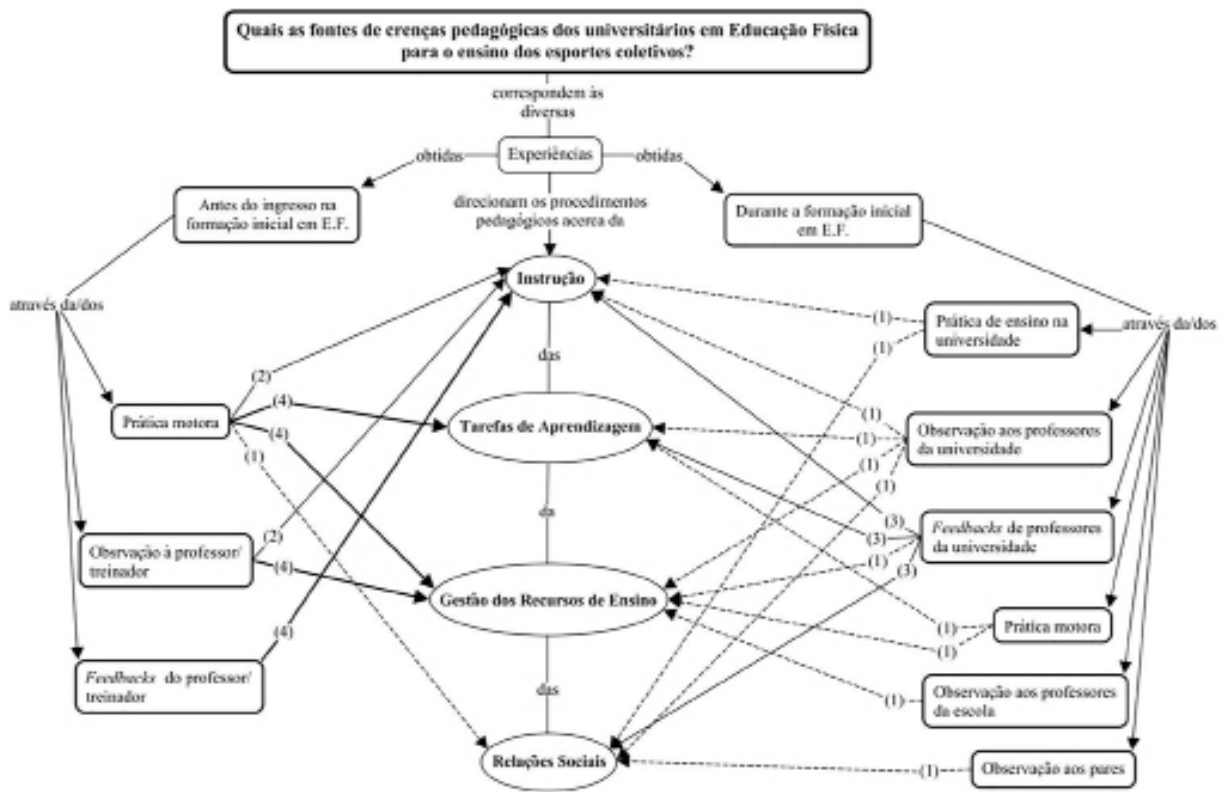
Quais as fontes de crenças pedagógicas dos universitários em Educação Física para o ensino dos esportes coletivos?

correspondem às diversas

Experiências

obtidas

obtidas

Antes do ingresso na formação inicial em E.F.

direcionam os procedimentos pedagógicos acerca da

Durante a formação inicial em E.F.

através da/dos

Instrução

(1)

Prática de ensino na universidade

através da/dos

(1)

das

(2)

Prática motora

(4)

(4)

Tarefas de Aprendizagem

(1)

(1)

Observação aos professores da universidade

(1)

(1)

(1)

da

(1)

Observação à professor/ treinador

(2)

(3)

(3)

*Feedbacks* de professores da universidade

(4)

(1)

Gestão dos Recursos de Ensino

(3)

(1)

Prática motora

(1)

(4)

*Feedbacks* do professor/ treinador

das

(1)

Observação aos professores da escola

Relações Sociais

(1)

Observação aos pares